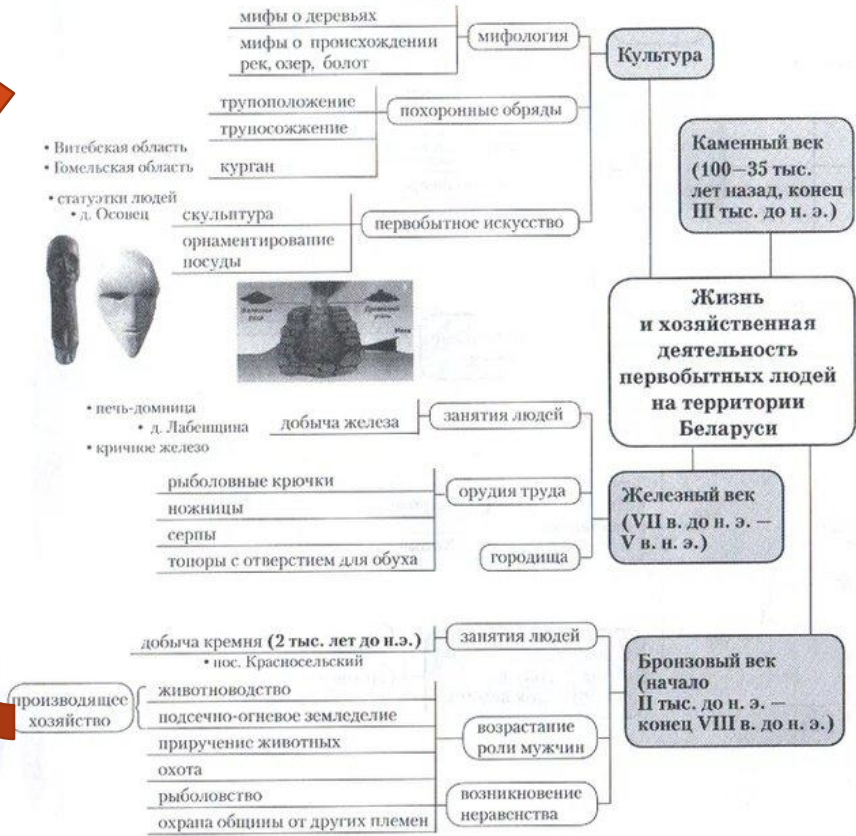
мифы о деревьях

мифы о происхождении рек, озер, болот

мифология

Культура

трупоположение

трупосожжение

похоронные обряды

• Витебская область
• Гомельская область

курган

Каменный век (100–35 тыс. лет назад, конец III тыс. до н. э.)

• статуэтки людей
• д. Осовец

скульптура

орнаментирование посуды

первобытное искусство

Жизнь и хозяйственная деятельность первобытных людей на территории Беларуси

• печь-домница
• д. Лабенщина
• кричное железо

добыча железа

занятия людей

рыболовные крючки

ножницы

серпы

топоры с отверстием для обуха

орудия труда

городища

Железный век (VII в. до н. э. – V в. н. э.)

добыча кремня (2 тыс. лет до н.э.)
• пос. Красносельский

занятия людей

Бронзовый век (начало II тыс. до н. э. – конец VIII в. до н. э.)

производящее хозяйство

животноводство

подсечно-огневое земледелие

приручение животных

охота

рыболовство

охрана общины от других племен

возрастание роли мужчин

возникновение неравенства